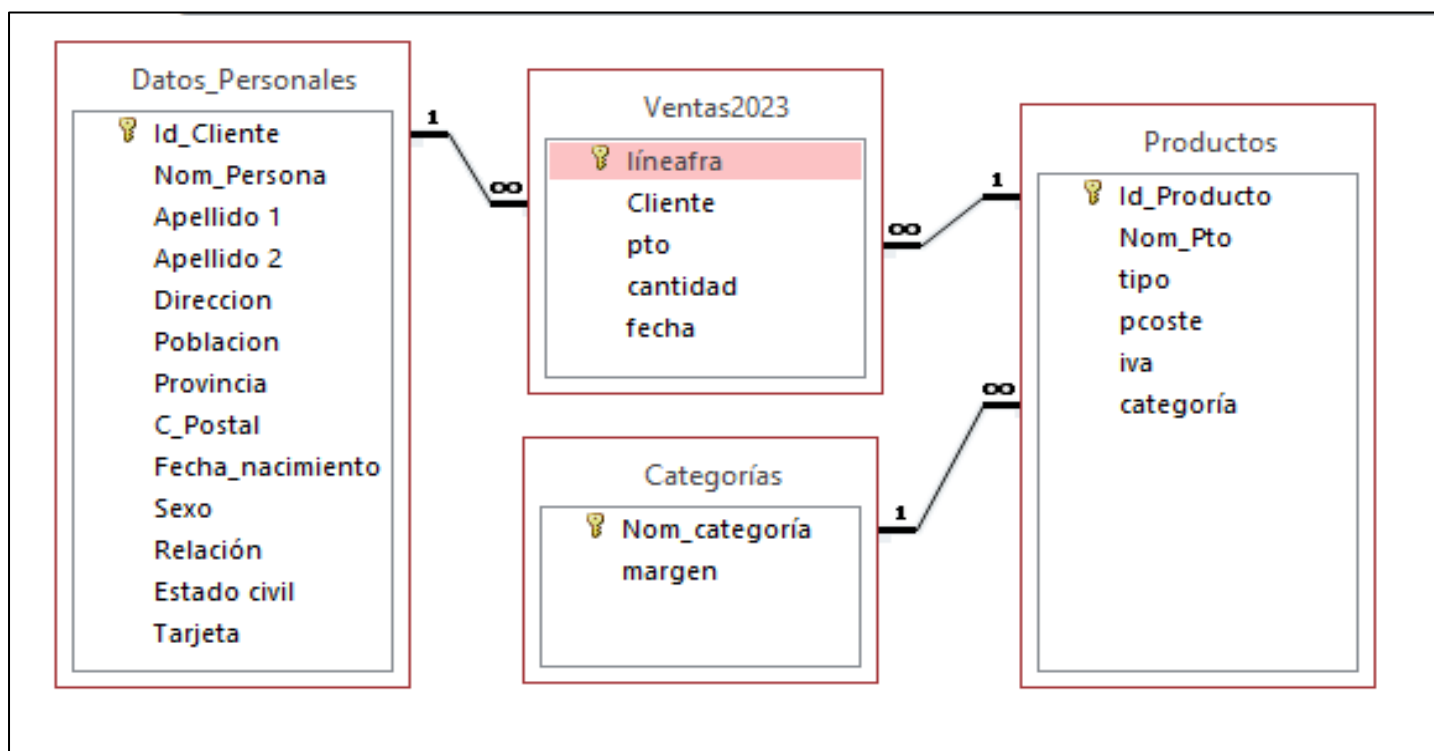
Datos_Personales

Id_Cliente
Nom_Persona
Apellido 1
Apellido 2
Direccion
Poblacion
Provincia
C_Postal
Fecha_nacimiento
Sexo
Relación
Estado civil
Tarjeta

1

∞

Ventas2023

líneafra
Cliente
pto
cantidad
fecha

∞

1

Productos

Id_Producto
Nom_Pto
tipo
pcoste
iva
categoría

∞

Categorías

Nom_categoría
margen

1